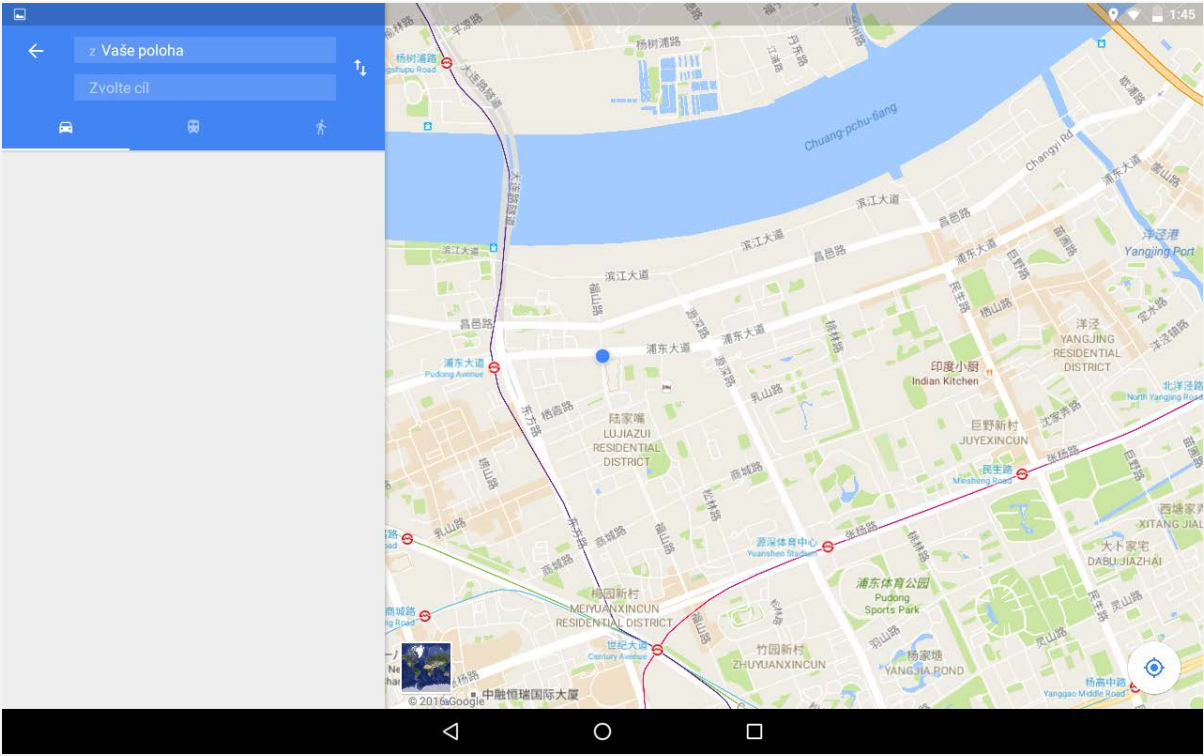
1:45

z Vaše poloha

Zvolte cíl

杨树浦路
Yangshupu Road
杨树浦路
平凉路
丹东路
江浦路
大连路隧道
Chuang-pchu-ťiang
Changyi Rd
滨江大道
昌邑路
浦东大道
洋泾港
Yangjing Port
滨江大道
福山路
昌邑路
源深路
浦东大道
洋泾
YANGJING RESIDENTIAL DISTRICT
浦东大道
Pudong Avenue
印度小厨
Indian Kitchen
东方路
陆家嘴
LUJIAZUI RESIDENTIAL DISTRICT
乳山路
巨野新村
JUYEXINCUN
北洋泾路
North Yangjing Road
民生路
Minsheng Road
张扬路
杨高路
源深体育中心
Yuanshen Stadium
商城路
福山路
松林路
梅园新村
MEIYUANXINCUN RESIDENTIAL DISTRICT
浦东体育公园
Pudong Sports Park
西塘家宅
XITANG JIAZHAI
大下家宅
DABU JIAZHAI
世纪大道
Century Avenue
竹园新村
ZHUYUANXINCUN
杨家塘
YANGJIA POND
杨高中路
Yanggao Middle Road
中融恒瑞国际大厦
© 2016 Google